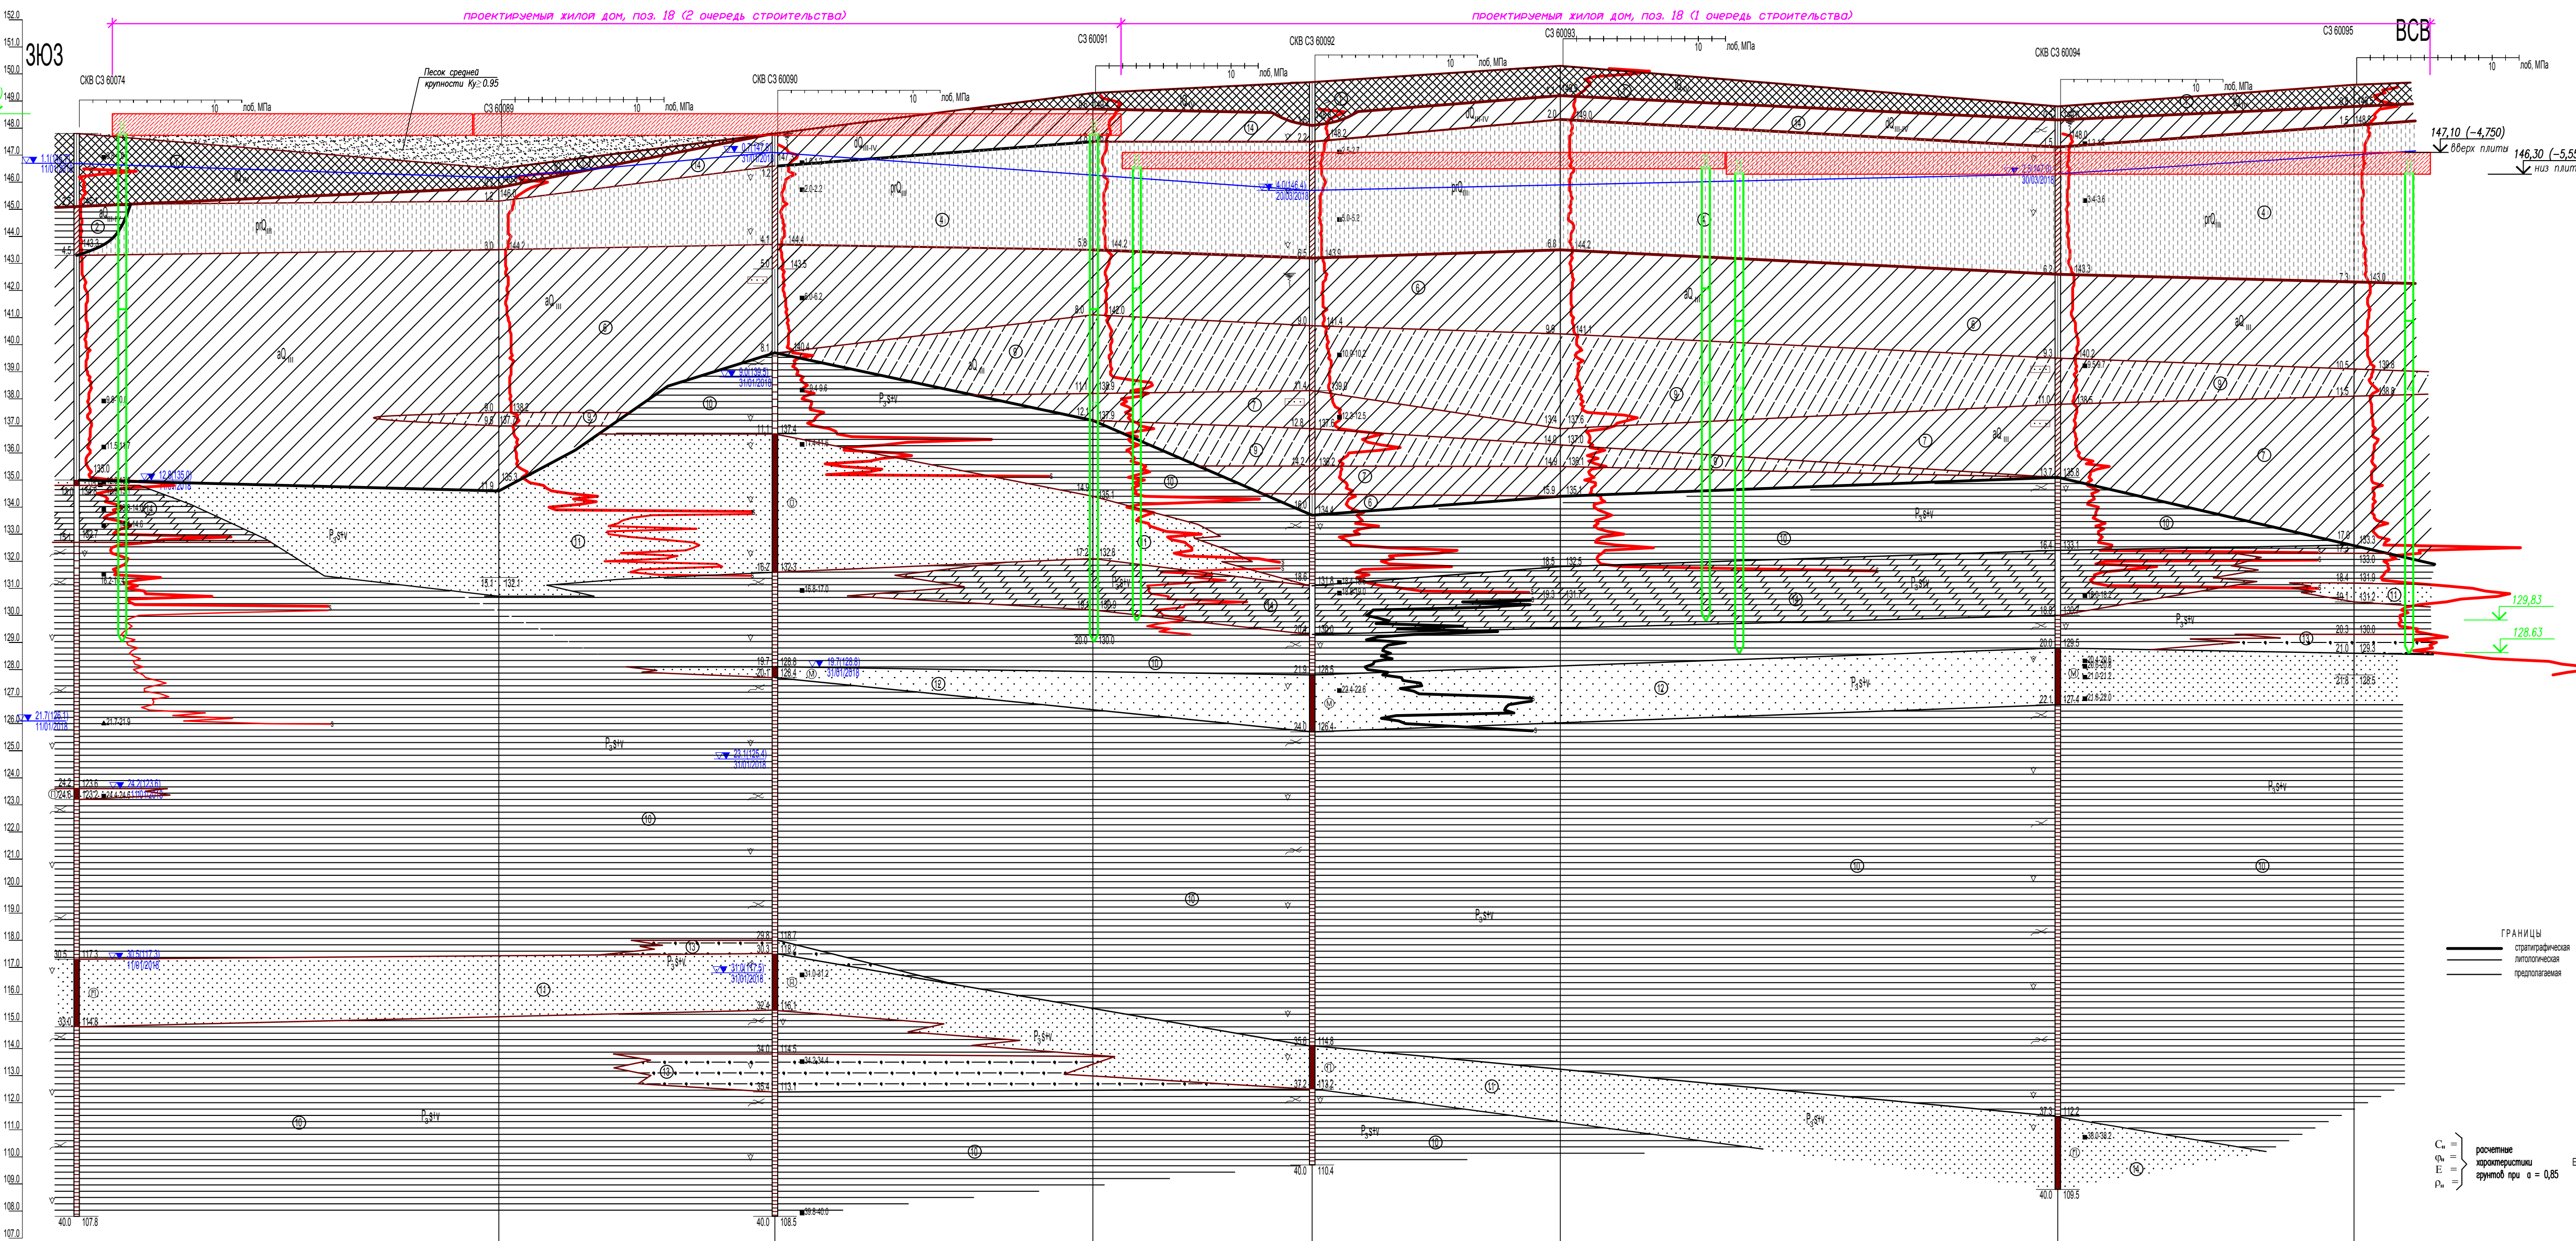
проектируемый жилой дом, поз. 18 (2 очередь строительства)

проектируемый жилой дом, поз. 18 (1 очередь строительства)

ЗЮЗ

ВСВ

СКВ СЗ 60074

СЗ 60089

СКВ СЗ 60090

СЗ 60091

СКВ СЗ 60092

СЗ 60093

СКВ СЗ 60094

СЗ 60095

10 лоб, МПа

Песок средней крупности Ку≥0.95

147,10 (–4,750) верх плиты

146,30 (–5,5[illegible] низ плит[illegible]

129,83

128,63

152.0
151.0
150.0
149.0
148.0
147.0
146.0
145.0
144.0
143.0
142.0
141.0
140.0
139.0
138.0
137.0
136.0
135.0
134.0
133.0
132.0
131.0
130.0
129.0
128.0
127.0
126.0
125.0
124.0
123.0
122.0
121.0
120.0
119.0
118.0
117.0
116.0
115.0
114.0
113.0
112.0
111.0
110.0
109.0
108.0
107.0

prQ$_{III}$

aQ$_{III}$

dQ$_{III-IV}$

P$_3$s+v

40.0 107.8

40.0 108.5

40.0 110.4

40.0 109.5

20.0 130.0

ГРАНИЦЫ
стратиграфическая
литологическая
предполагаемая

C$_н$ =
φ$_н$ =
E =
ρ$_н$ =
расчетные характеристики грунтов при α = 0,85